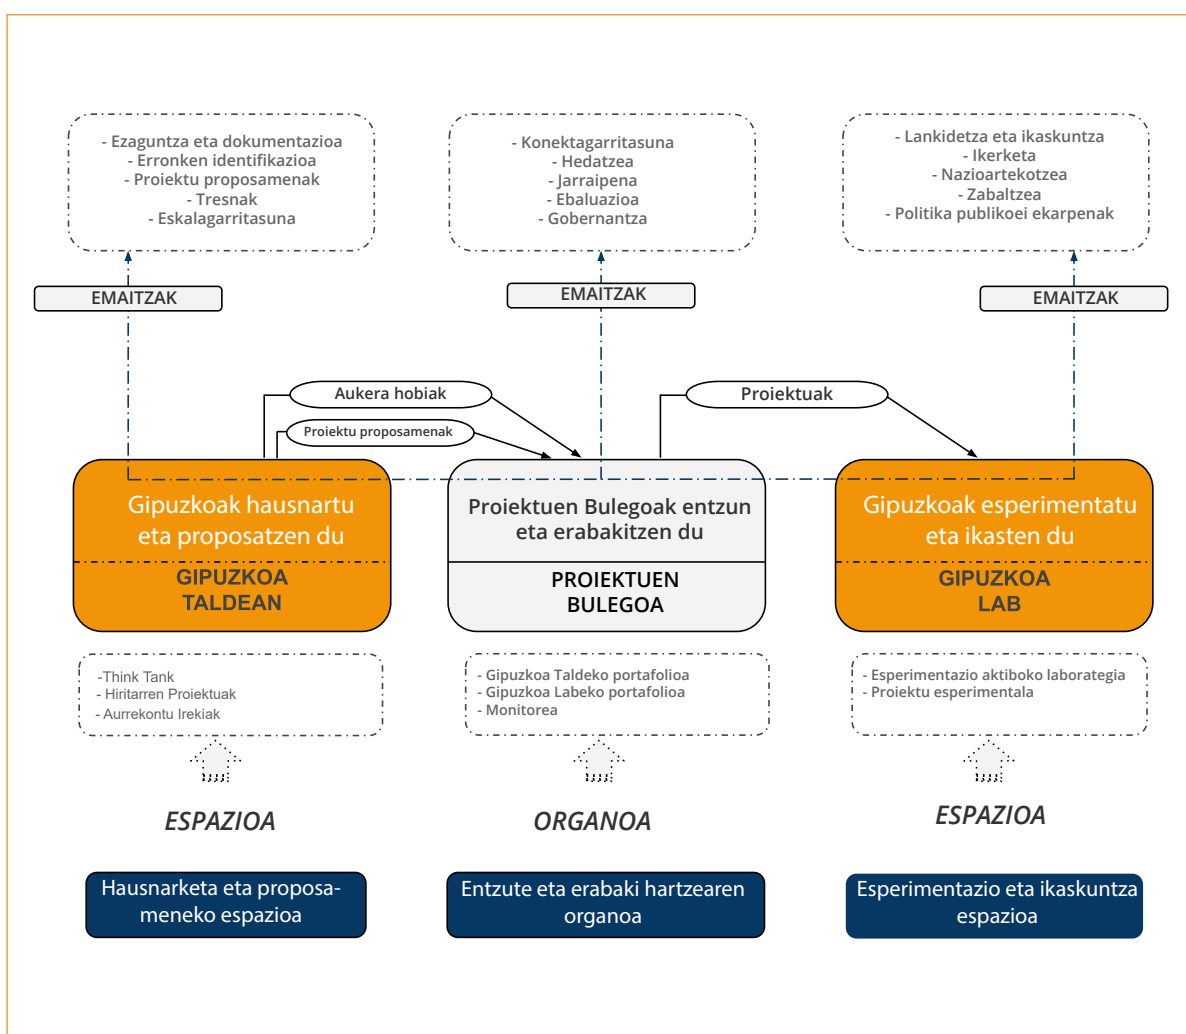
- Ezaguntza eta dokumentazioa
- Erronken identifikazioa
- Proiektu proposamenak
- Tresnak
- Eskalagarritasuna

- Konektagarritasuna
- Hedatzea
- Jarraipena
- Ebaluazioa
- Gobernantza

- Lankidetza eta ikaskuntza
- Ikerketa
- Nazioartekotzea
- Zabaltzea
- Politika publikoei ekarpenak

EMAITZAK

EMAITZAK

EMAITZAK

Aukera hobiak

Proiektu proposamenak

Proiektuak

Gipuzkoak hausnartu eta proposatzen du

GIPUZKOA TALDEAN

Proiektuen Bulegoak entzun eta erabakitzen du

PROIEKTUEN BULEGOA

Gipuzkoak esperimentatu eta ikasten du

GIPUZKOA LAB

-Think Tank
- Hiritarren Proiektuak
- Aurrekontu Irekiak

- Gipuzkoa Taldeko portafolioa
- Gipuzkoa Labeko portafolioa
- Monitorea

- Esperimentazio aktiboko laborategia
- Proiektu esperimentala

ESPAZIOA

ORGANOA

ESPAZIOA

Hausnarketa eta proposameneko espazioa

Entzute eta erabaki hartzearen organoa

Esperimentazio eta ikaskuntza espazioa